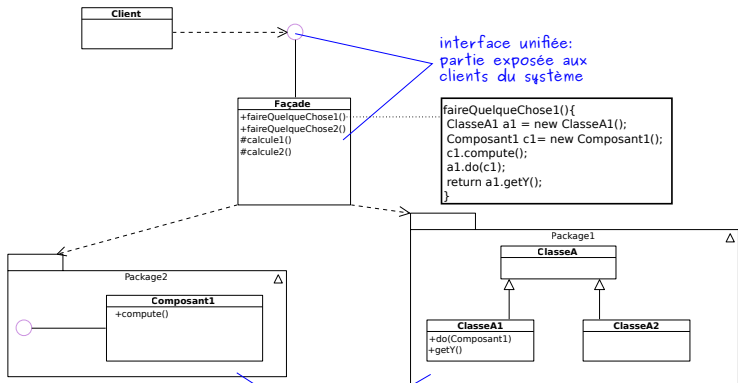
Client

interface unifiée:
partie exposée aux
clients du système

Façade
+faireQuelqueChose1()
+faireQuelqueChose2()
#calcule1()
#calcule2()

faireQuelqueChose1(){
ClasseA1 a1 = new ClasseA1();
Composant1 c1= new Composant1();
c1.compute();
a1.do(c1);
return a1.getY();
}

Package1

ClasseA

ClasseA1
+do(Composant1)
+getY()

ClasseA2

Package2

Composant1
+compute()